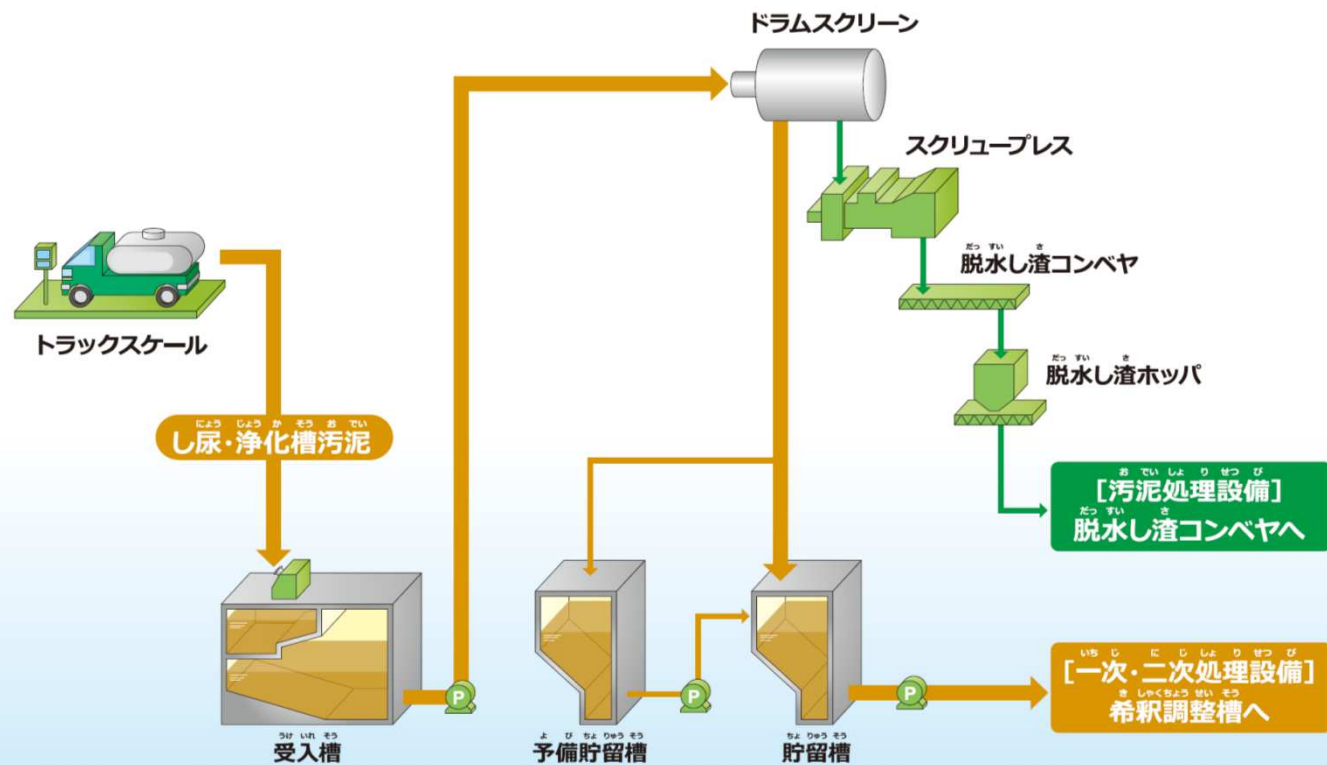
ドラムスクリーン

スクリュープレス

だっすい さ
脱水し渣コンベヤ

だっすい さ
脱水し渣ホッパ

トラックスケール

にょう じょう か そう お でい
し尿・浄化槽汚泥

お でい しょ り せつ び
[汚泥処理設備]
だっすい さ
脱水し渣コンベヤへ

P

P

P

いち じ に じ しょ り せつ び
[一次・二次処理設備]
き しゃくちょう せい そう
希釈調整槽へ

うけ いれ そう
受入槽

よ び ちょ りゅう そう
予備貯留槽

ちょ りゅう そう
貯留槽